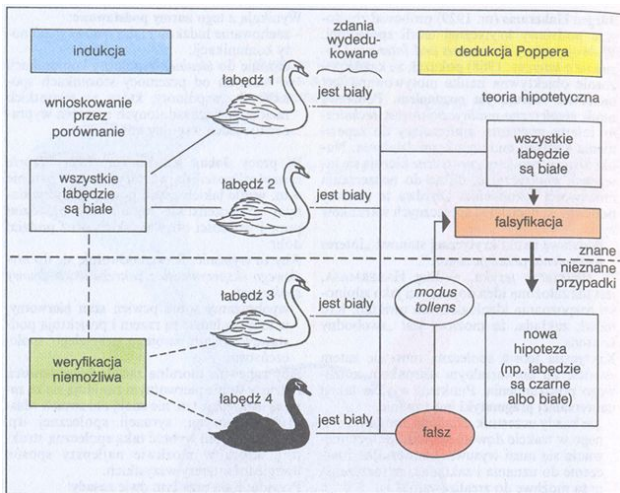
indukcja

wnioskowanie przez porównanie

wszystkie łabędzie są białe

weryfikacja niemożliwa

łabędź 1

łabędź 2

łabędź 3

łabędź 4

zdania wydedukowane

jest biały

jest biały

jest biały

jest biały

dedukcja Poppera

teoria hipotetyczna

wszystkie łabędzie są białe

falsyfikacja

znane

nieznane przypadki

modus tollens

nowa hipoteza (np. łabędzie są czarne albo białe)

fałsz